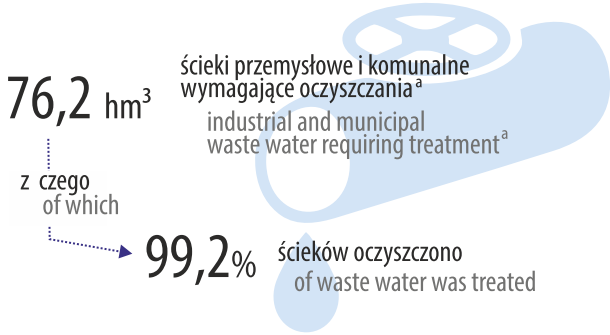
76,2 hm$^3$

ścieki przemysłowe i komunalne wymagające oczyszczania$^a$

industrial and municipal waste water requiring treatment$^a$

z czego
of which

99,2%

ścieków oczyszczono
of waste water was treated